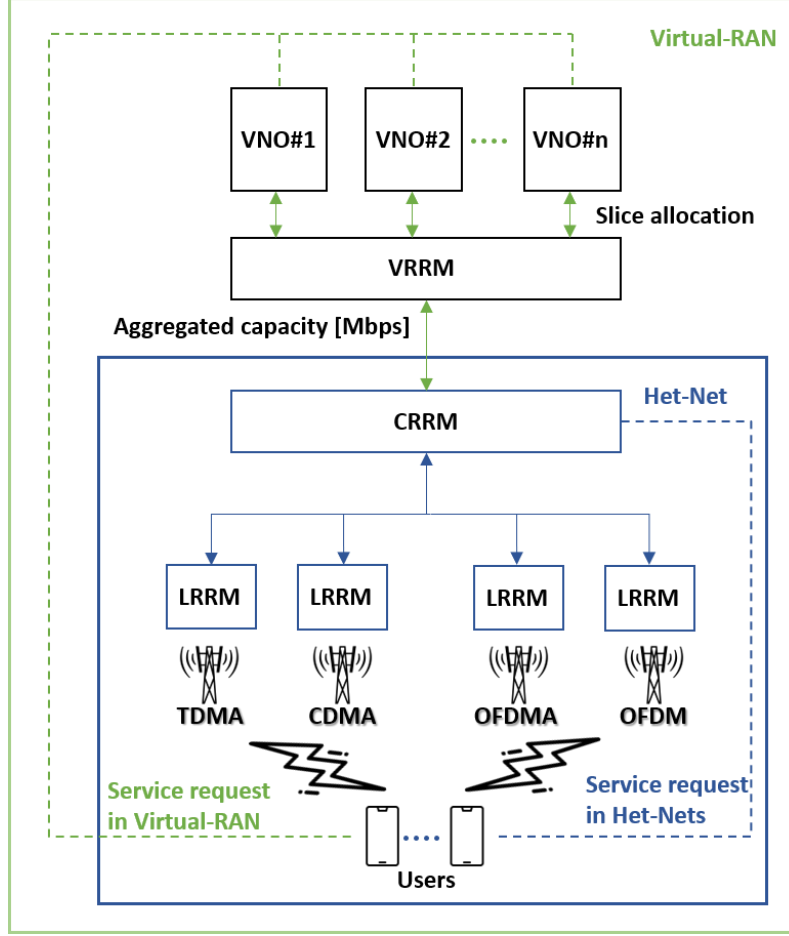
Virtual-RAN

VNO#1

VNO#2

VNO#n

Slice allocation

VRRM

Aggregated capacity [Mbps]

Het-Net

CRRM

LRRM

LRRM

LRRM

LRRM

TDMA

CDMA

OFDMA

OFDM

Service request in Virtual-RAN

Service request in Het-Nets

Users